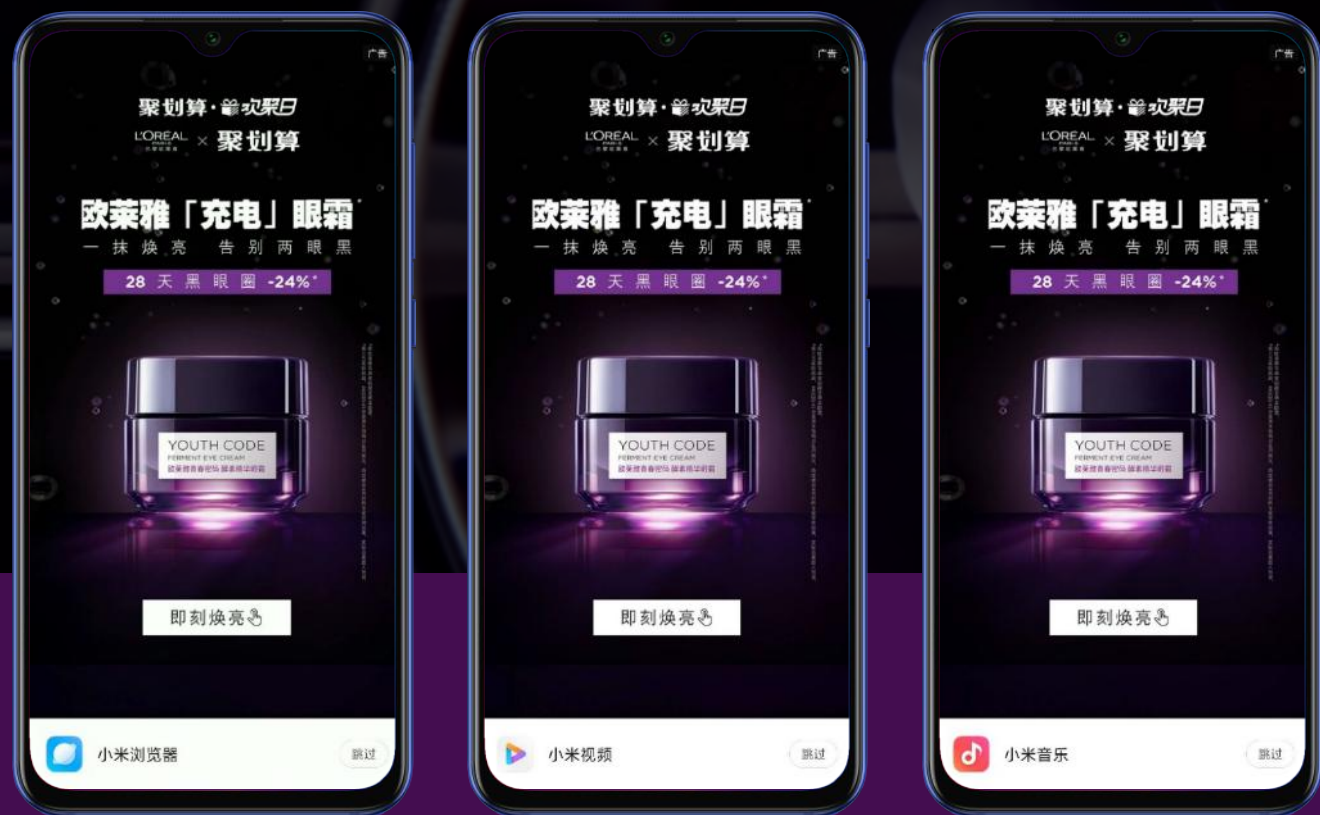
广告

聚划算·欢聚日

L'ORÉAL PARIS × 聚划算

欧莱雅「充电」眼霜*

一抹焕亮 告别两眼黑

28 天黑眼圈 -24%*

YOUTH CODE
FERMENT EYE CREAM
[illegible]

即刻焕亮

小米浏览器

跳过

广告

聚划算·欢聚日

L'ORÉAL PARIS × 聚划算

欧莱雅「充电」眼霜*

一抹焕亮 告别两眼黑

28 天黑眼圈 -24%*

YOUTH CODE
FERMENT EYE CREAM
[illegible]

即刻焕亮

小米视频

跳过

广告

聚划算·欢聚日

L'ORÉAL PARIS × 聚划算

欧莱雅「充电」眼霜*

一抹焕亮 告别两眼黑

28 天黑眼圈 -24%*

YOUTH CODE
FERMENT EYE CREAM
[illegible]

即刻焕亮

小米音乐

跳过